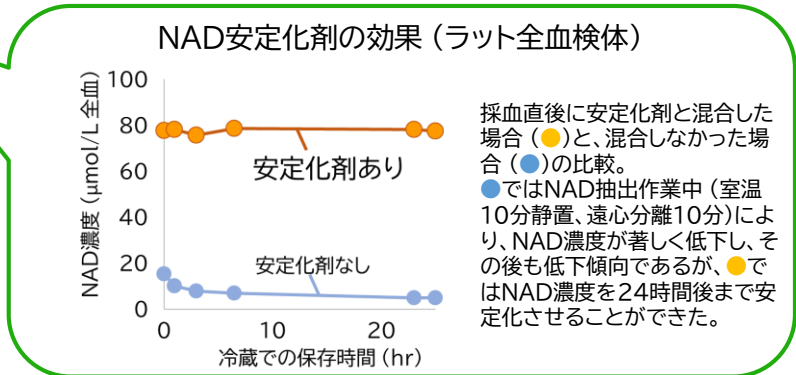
NAD安定化剤の効果（ラット全血検体）

NAD濃度（μmol/L 全血）

100
80
60
40
20
0

安定化剤あり

安定化剤なし

0 10 20

冷蔵での保存時間（hr）

採血直後に安定化剤と混合した場合（●）と、混合しなかった場合（●）の比較。
●ではNAD抽出作業中（室温10分静置、遠心分離10分）により、NAD濃度が著しく低下し、その後も低下傾向であるが、●ではNAD濃度を24時間後まで安定化させることができた。